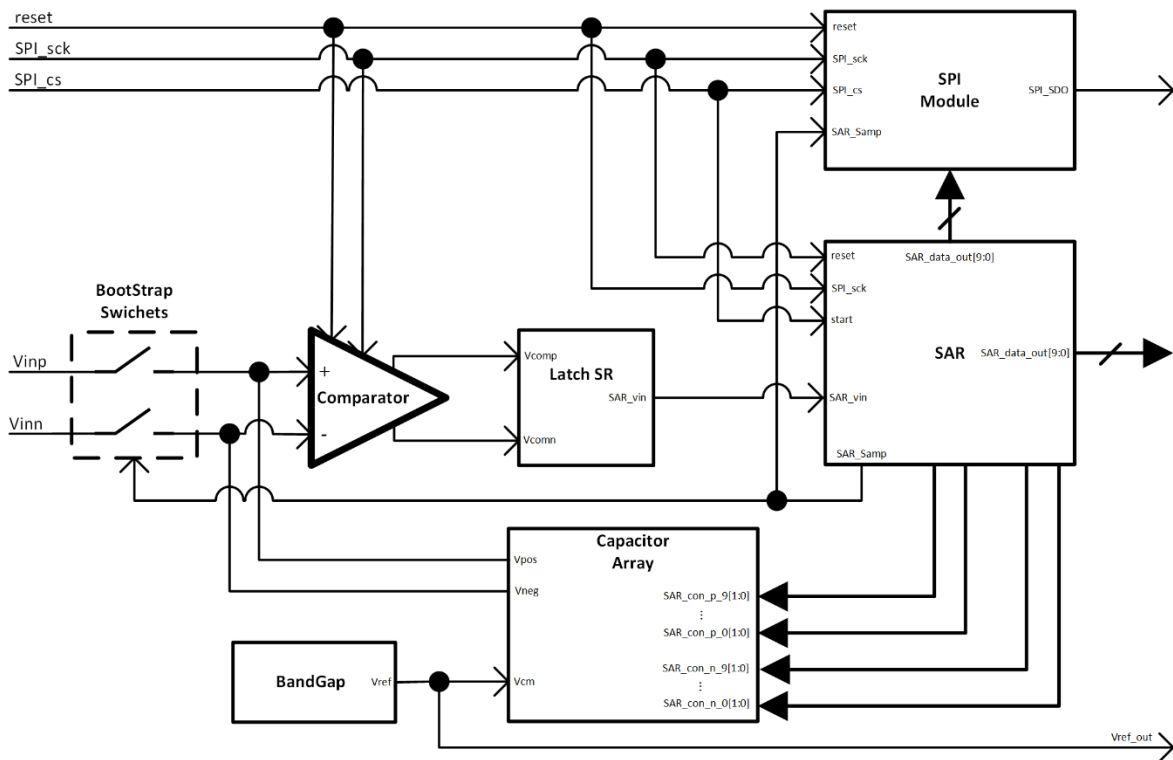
reset
SPI_sck
SPI_cs

reset
SPI_sck
SPI_cs
SAR_Samp
SPI Module
SPI_SDO

reset
SPI_sck
start
SAR_data_out[9:0]
SAR
SAR_data_out[9:0]
SAR_vin
SAR_Samp

BootStrap Swichets
Vinp
Vinn
+
Comparator
-

Vcomp
Latch SR
SAR_vin
Vcomn

Capacitor Array
Vpos
Vneg
Vcm
SAR_con_p_9[1:0]
⋮
SAR_con_p_0[1:0]
SAR_con_n_9[1:0]
⋮
SAR_con_n_0[1:0]

BandGap
Vref
Vref_out